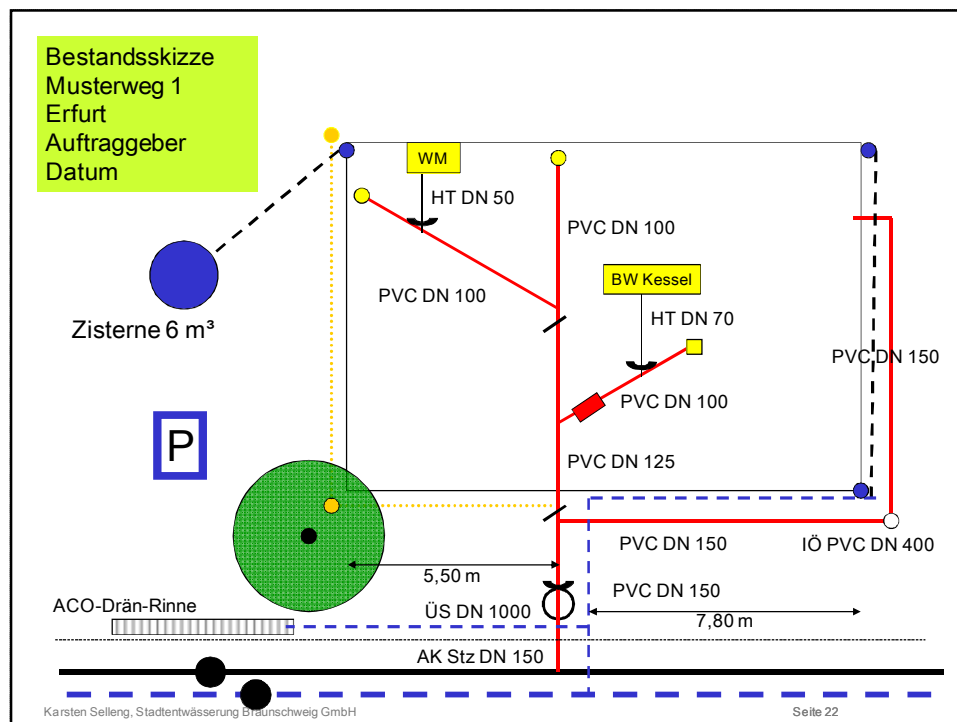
Bestandsskizze
Musterweg 1
Erfurt
Auftraggeber
Datum

WM
HT DN 50
PVC DN 100
PVC DN 100
BW Kessel
HT DN 70
Zisterne 6 m³
PVC DN 150
PVC DN 100
P
PVC DN 125
PVC DN 150
IÖ PVC DN 400
5,50 m
PVC DN 150
ACO-Drän-Rinne
ÜS DN 1000
7,80 m
AK Stz DN 150

Karsten Selleng, Stadtentwässerung Braunschweig GmbH
Seite 22